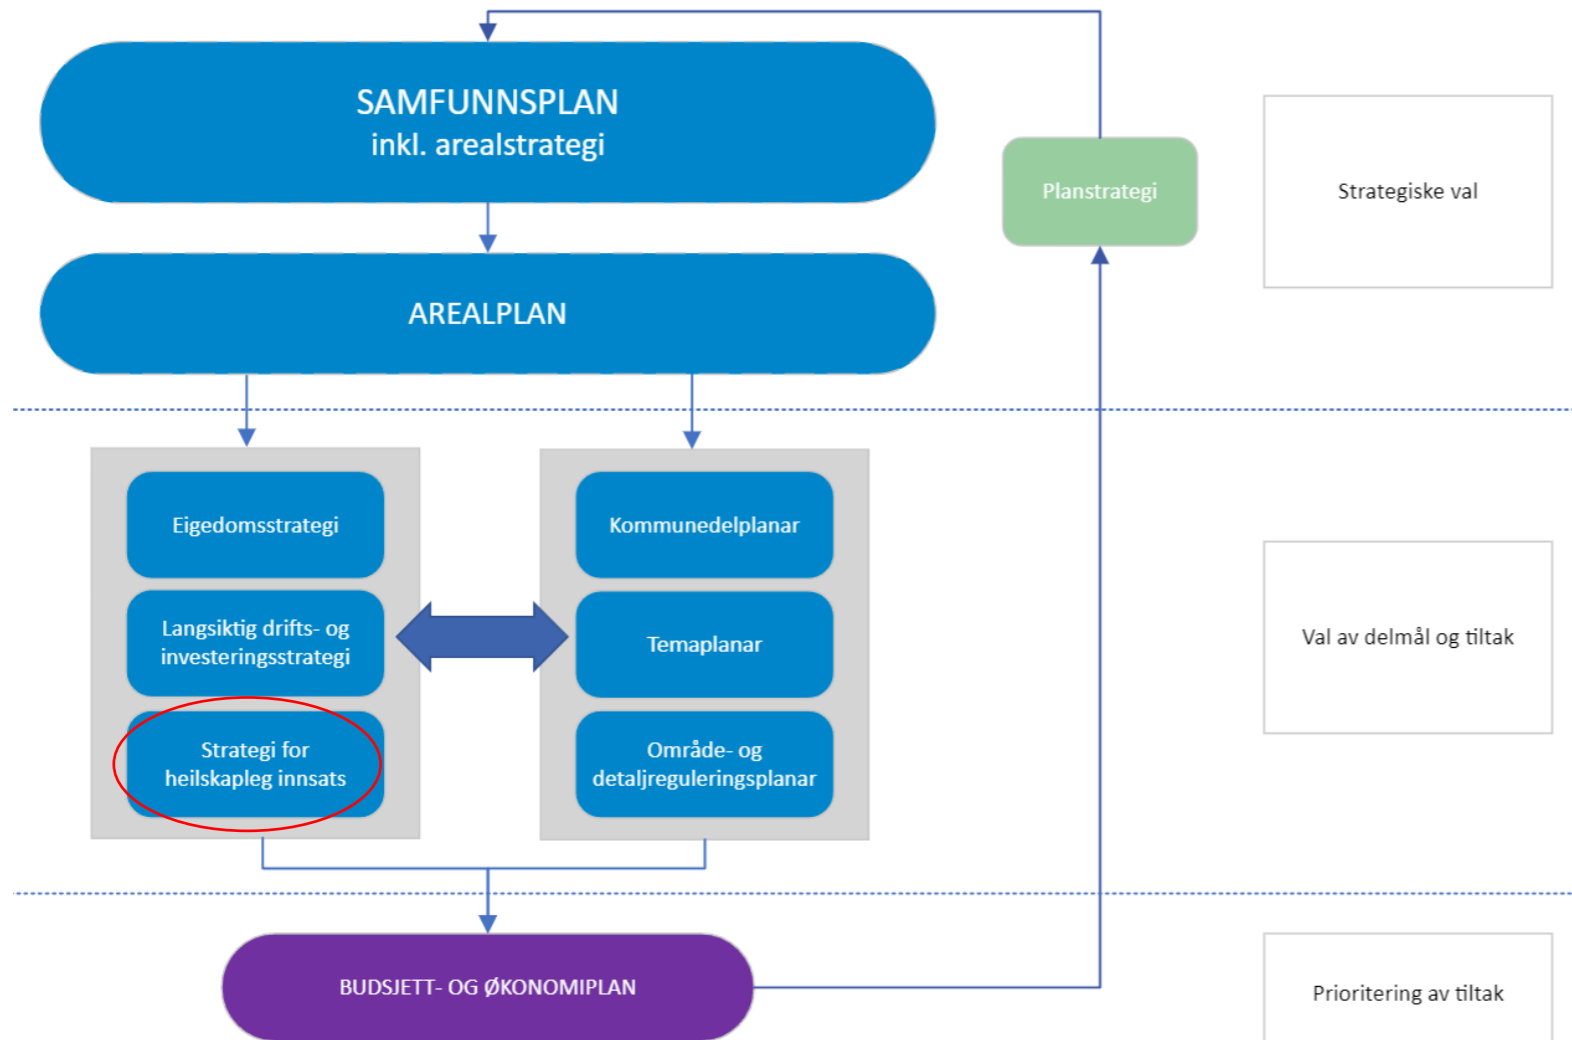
SAMFUNNSPLAN
inkl. arealstrategi

Planstrategi

Strategiske val

AREALPLAN

Eigedomsstrategi

Langsiktig drifts- og investeringsstrategi

Strategi for heilskapleg innsats

Kommunedelplanar

Temaplanar

Område- og detaljreguleringsplanar

Val av delmål og tiltak

BUDSJETT- OG ØKONOMIPLAN

Prioritering av tiltak